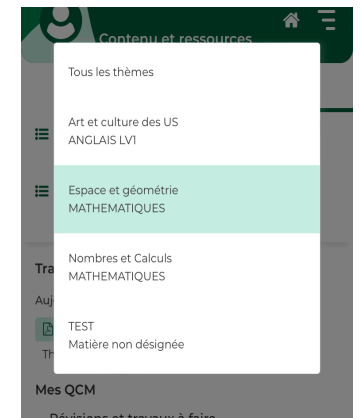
Contenu et ressources

Tous les thèmes

Art et culture des US
ANGLAIS LV1

Espace et géométrie
MATHEMATIQUES

Nombres et Calculs
MATHEMATIQUES

TEST
Matière non désignée

Tra

Auj

Th

Mes QCM

Révisions et travaux à faire